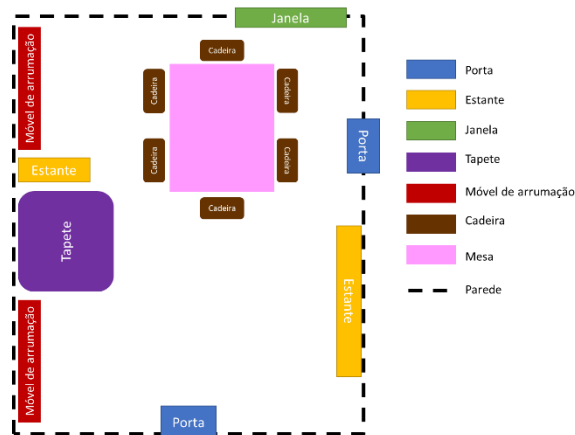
Janela

Móvel de arrumação

Cadeira

Cadeira

Cadeira

Cadeira

Cadeira

Cadeira

Porta

Estante

Tapete

Estante

Móvel de arrumação

Porta

Porta

Estante

Janela

Tapete

Móvel de arrumação

Cadeira

Mesa

Parede